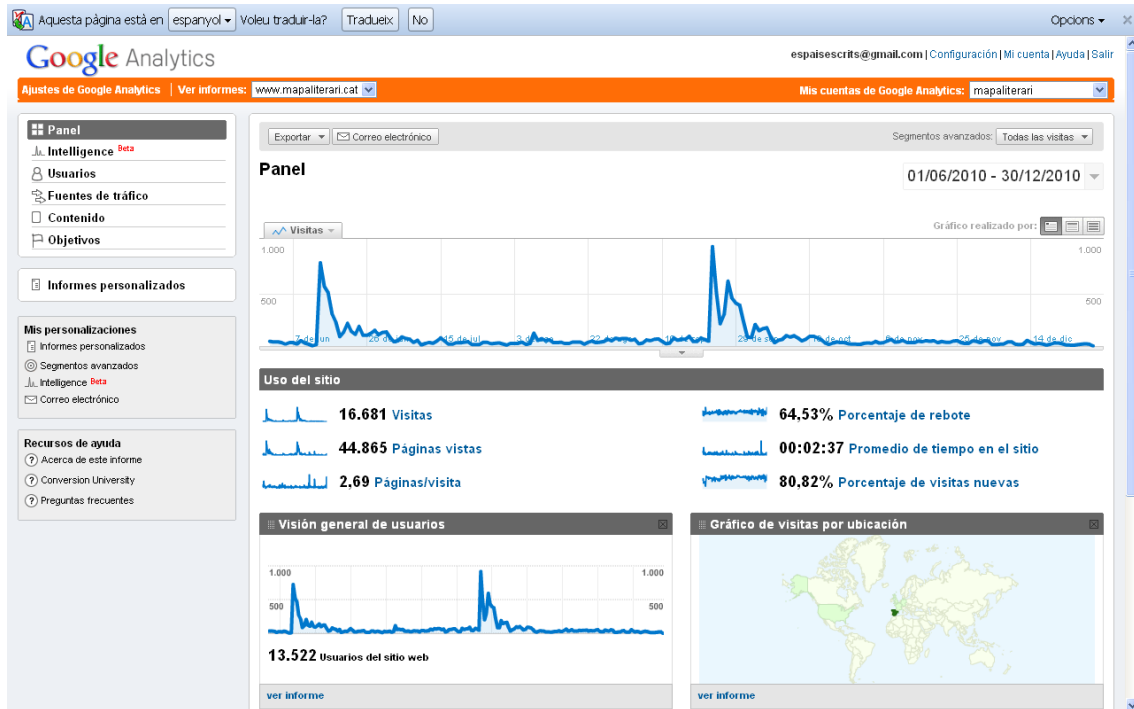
Aquesta pàgina està en espanyol Voleu traduir-la? Tradueix No Opcions ×

Google Analytics

espaisescrits@gmail.com | Configuración | Mi cuenta | Ayuda | Salir

Ajustes de Google Analytics | Ver informes: www.mapaliterari.cat Mis cuentas de Google Analytics: mapaliterari

Panel
Intelligence Beta
Usuarios
Fuentes de tráfico
Contenido
Objetivos

Informes personalizados

Mis personalizaciones
Informes personalizados
Segmentos avanzados
Intelligence Beta
Correo electrónico

Recursos de ayuda
Acerca de este informe
Conversion University
Preguntas frecuentes

Exportar Correo electrónico Segmentos avanzados: Todas las visitas

Panel

01/06/2010 - 30/12/2010

Visitas

Gráfico realizado por:

1.000
500
1.000
500

7 de jun 28 de jun 15 de jul 3 de ago 22 de ago 10 de sep 29 de sep 18 de oct 6 de nov 25 de nov 14 de dic

Uso del sitio

16.681 Visitas
44.865 Páginas vistas
2,69 Páginas/visita
64,53% Porcentaje de rebote
00:02:37 Promedio de tiempo en el sitio
80,82% Porcentaje de visitas nuevas

Visión general de usuarios

1.000
500
1.000
500

13.522 Usuarios del sitio web

ver informe

Gráfico de visitas por ubicación

ver informe